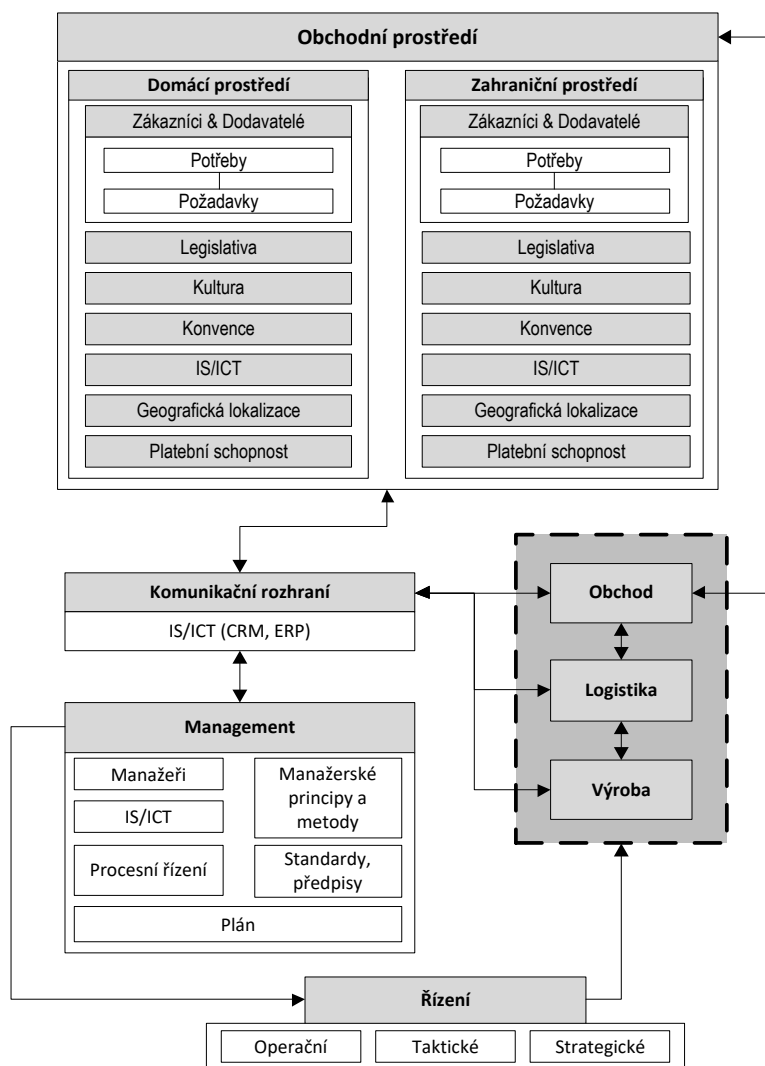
Obchodní prostředí

Domácí prostředí

Zákazníci & Dodavatelé

Potřeby

Požadavky

Legislativa

Kultura

Konvence

IS/ICT

Geografická lokalizace

Platební schopnost

Zahraniční prostředí

Zákazníci & Dodavatelé

Potřeby

Požadavky

Legislativa

Kultura

Konvence

IS/ICT

Geografická lokalizace

Platební schopnost

Komunikační rozhraní

IS/ICT (CRM, ERP)

Obchod

Logistika

Výroba

Management

Manažeři

IS/ICT

Procesní řízení

Manažerské principy a metody

Standardy, předpisy

Plán

Řízení

Operační

Taktické

Strategické